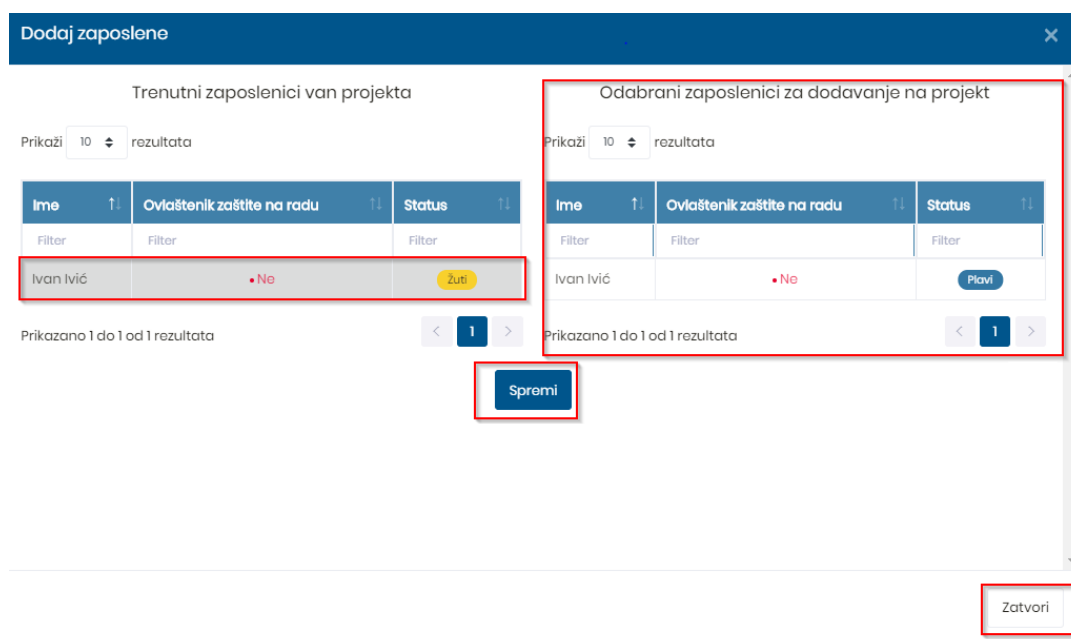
Dodaj zaposlene

×

Trenutni zaposlenici van projekta

Prikaži 10 rezultata

| Ime | Ovlaštenik zaštite na radu | Status |
|---|---|---|
| Filter | Filter | Filter |
| Ivan Ivić | • Ne | Žuti |

Prikazano 1 do 1 od 1 rezultata

‹ 1 ›

Odabrani zaposlenici za dodavanje na projekt

Prikaži 10 rezultata

| Ime | Ovlaštenik zaštite na radu | Status |
|---|---|---|
| Filter | Filter | Filter |
| Ivan Ivić | • Ne | Plavi |

Prikazano 1 do 1 od 1 rezultata

‹ 1 ›

Spremi

Zatvori